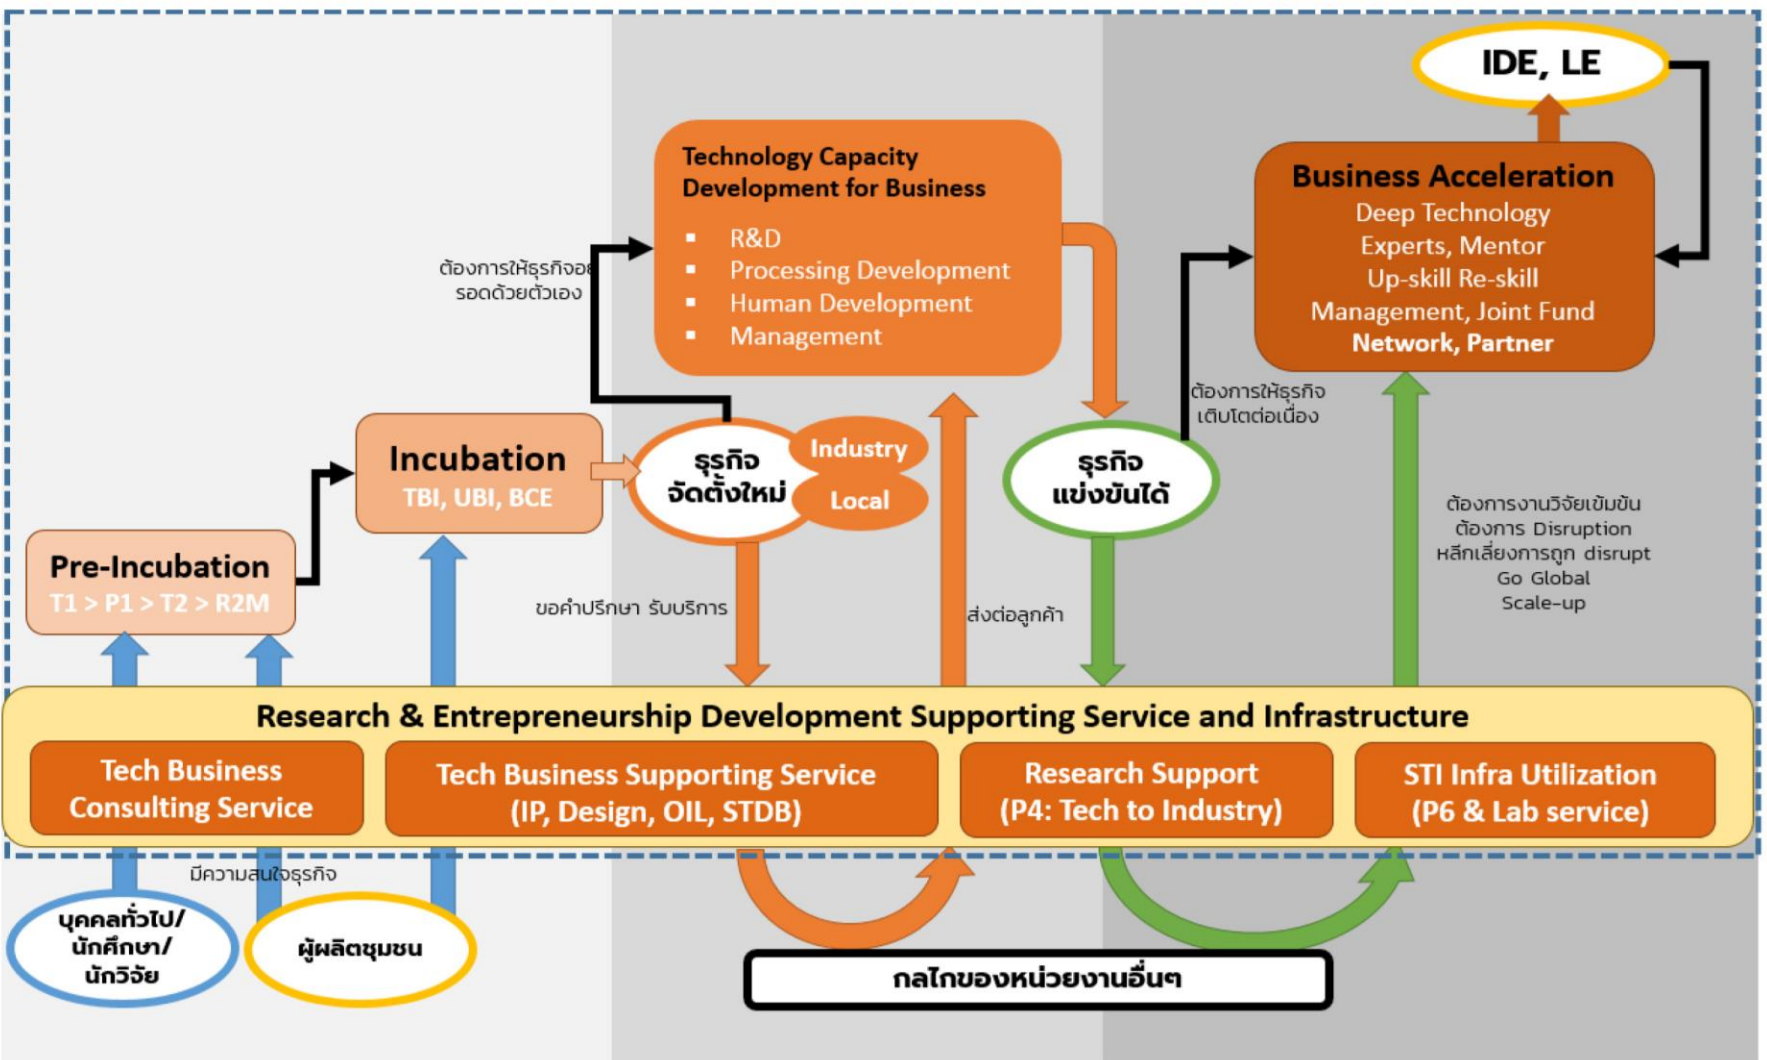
IDE, LE

Technology Capacity Development for Business
- R&D
- Processing Development
- Human Development
- Management

Business Acceleration
Deep Technology
Experts, Mentor
Up-skill Re-skill
Management, Joint Fund
Network, Partner

ต้องการให้ธุรกิจอ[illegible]
รอดด้วยตัวเอง

ต้องการให้ธุรกิจ
เติบโตต่อเนื่อง

Incubation
TBI, UBI, BCE

ธุรกิจ
จัดตั้งใหม่

Industry

Local

ธุรกิจ
แข่งขันได้

ต้องการงานวิจัยเข้มข้น
ต้องการ Disruption
หลีกเลี่ยงการถูก disrupt
Go Global
Scale-up

Pre-Incubation
T1 > P1 > T2 > R2M

ขอคำปรึกษา รับบริการ

ส่งต่อลูกค้า

Research & Entrepreneurship Development Supporting Service and Infrastructure

Tech Business Consulting Service

Tech Business Supporting Service (IP, Design, OIL, STDB)

Research Support (P4: Tech to Industry)

STI Infra Utilization (P6 & Lab service)

มีความสนใจธุรกิจ

บุคคลทั่วไป/
นักศึกษา/
นักวิจัย

ผู้ผลิตชุมชน

กลไกของหน่วยงานอื่นๆ